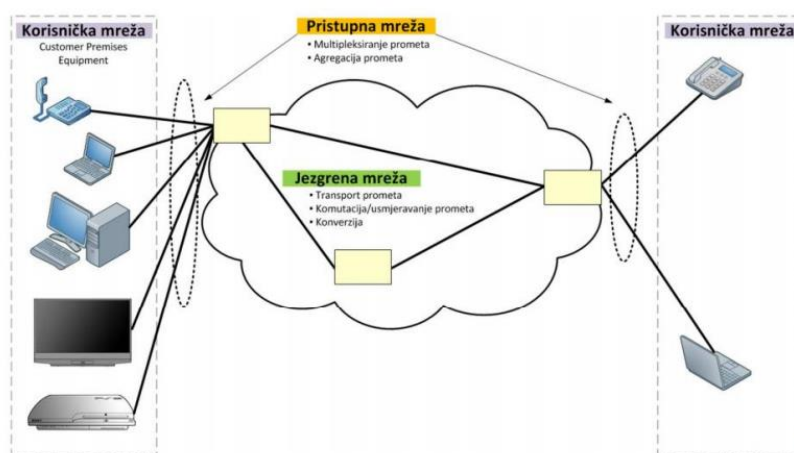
Korisnička mreža
Customer Premises Equipment

Pristupna mreža
• Multipleksiranje prometa
• Agregacija prometa

Korisnička mreža

Jezgrena mreža
• Transport prometa
• Komutacija/usmjeravanje prometa
• Konverzija